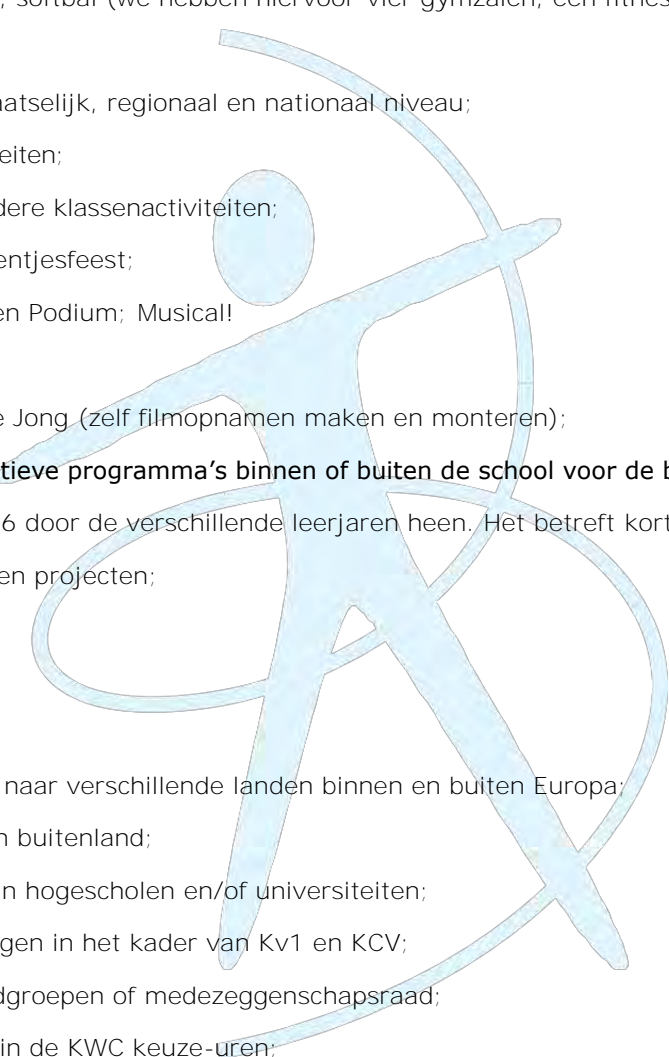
, softbal (we hebben hiervoor vier gymzalen, een fitness

aatselijk, regionaal en nationaal niveau;

eiten;

dere klassenactiviteiten;

entjesfeest;

en Podium; Musical!

e Jong (zelf filmopnamen maken en monteren);

tieve programma's binnen of buiten de school voor de b

6 door de verschillende leerjaren heen. Het betreft kort

en projecten;

naar verschillende landen binnen en buiten Europa;

n buitenland;

n hogescholen en/of universiteiten;

gen in het kader van Kv1 en KCV;

dgroepen of medezeggenschapsraad;

in de KWC keuze-uren;